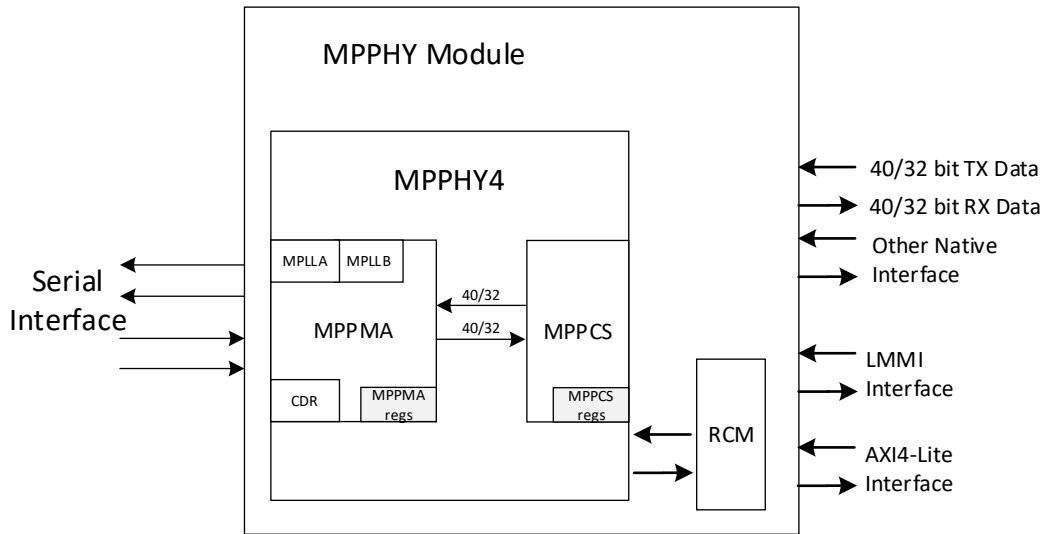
MPPHY Module

MPPHY4

MPLLA

MPLLB

MPPMA

CDR

MPPMA regs

40/32

40/32

MPPCS

MPPCS regs

RCM

Serial Interface

40/32 bit TX Data

40/32 bit RX Data

Other Native Interface

LMMI Interface

AXI4-Lite Interface